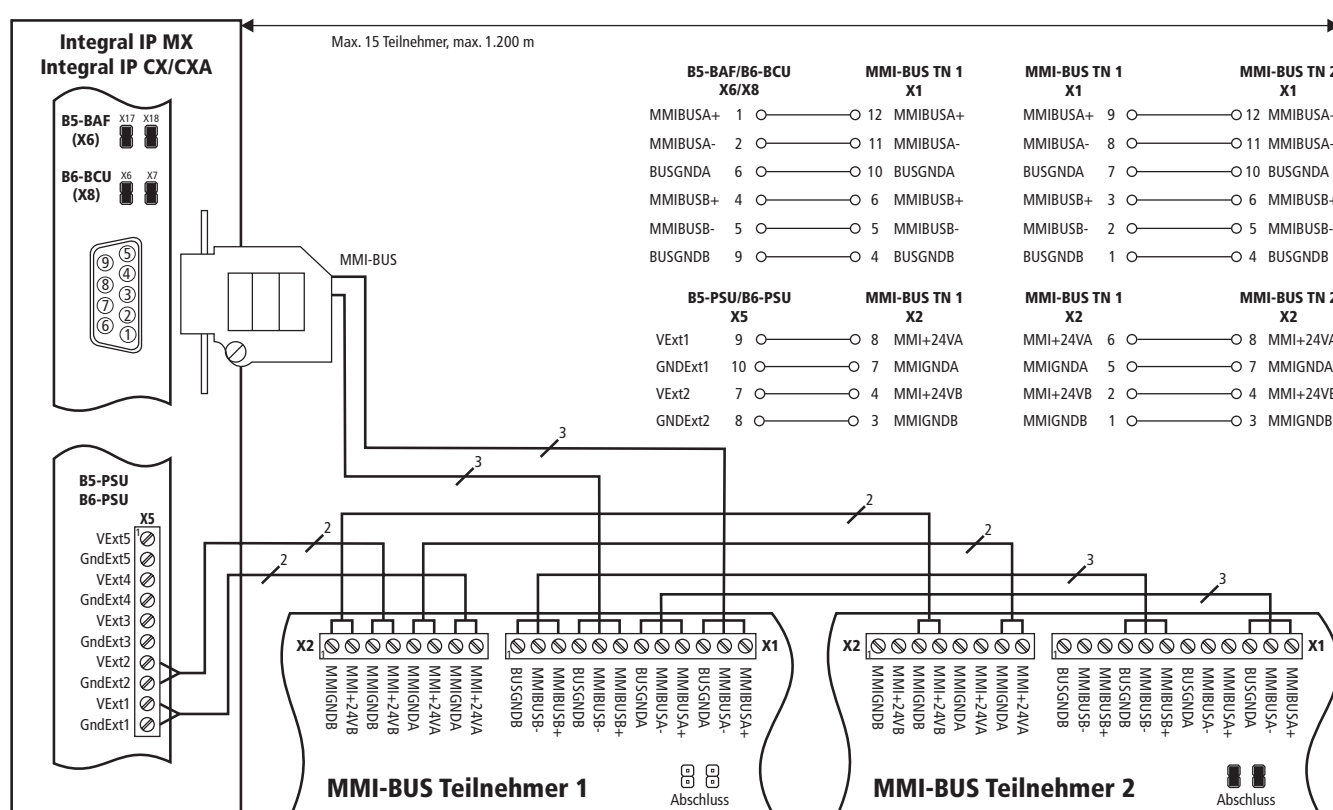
Integral IP MX
Integral IP CX/CXA

B5-BAF (X6) X17 X18
B6-BCU (X8) X6 X7

9 8 7 6 5 4 3 2 1

Max. 15 Teilnehmer, max. 1.200 m

MMI-BUS

| B5-BAF/B6-BCU X6/X8 | | MMI-BUS TN 1 X1 | | MMI-BUS TN 1 X1 | | MMI-BUS TN 2 X1 |
|---|---|---|---|---|---|---|
| MMIBUSA+ | 1 | 12 MMIBUSA+ | MMIBUSA+ | 9 | | 12 MMIBUSA- |
| MMIBUSA- | 2 | 11 MMIBUSA- | MMIBUSA- | 8 | | 11 MMIBUSA- |
| BUSGNDA | 6 | 10 BUSGNDA | BUSGNDA | 7 | | 10 BUSGNDA |
| MMIBUSB+ | 4 | 6 MMIBUSB+ | MMIBUSB+ | 3 | | 6 MMIBUSB+ |
| MMIBUSB- | 5 | 5 MMIBUSB- | MMIBUSB- | 2 | | 5 MMIBUSB- |
| BUSGNDB | 9 | 4 BUSGNDB | BUSGNDB | 1 | | 4 BUSGNDB |

| B5-PSU/B6-PSU X5 | | MMI-BUS TN 1 X2 | | MMI-BUS TN 1 X2 | | MMI-BUS TN 2 X2 |
|---|---|---|---|---|---|---|
| VExt1 | 9 | 8 MMI+24VA | MMI+24VA | 6 | | 8 MMI+24VA |
| GNDExt1 | 10 | 7 MMIGNDA | MMIGNDA | 5 | | 7 MMIGNDA |
| VExt2 | 7 | 4 MMI+24VB | MMI+24VB | 2 | | 4 MMI+24VB |
| GNDExt2 | 8 | 3 MMIGNDB | MMIGNDB | 1 | | 3 MMIGNDB |

3 3 2 2 2 2 3 3

B5-PSU
B6-PSU
X5
1
VExt5
GndExt5
VExt4
GndExt4
VExt3
GndExt3
VExt2
GndExt2
VExt1
GndExt1

X2 1
MMIGNDB MMI+24VB MMIGNDB MMI+24VB MMIGNDA MMI+24VA MMIGNDA MMI+24VA
1
BUSGNDB MMIBUSB- MMIBUSB+ BUSGNDB MMIBUSB- MMIBUSB+ BUSGNDA MMIBUSA- MMIBUSA+ BUSGNDA MMIBUSA- MMIBUSA+
X1

MMI-BUS Teilnehmer 1
Abschluss

X2 1
MMIGNDB MMI+24VB MMIGNDB MMI+24VB MMIGNDA MMI+24VA MMIGNDA MMI+24VA
1
BUSGNDB MMIBUSB- MMIBUSB+ BUSGNDB MMIBUSB- MMIBUSB+ BUSGNDA MMIBUSA- MMIBUSA+ BUSGNDA MMIBUSA- MMIBUSA+
X1

MMI-BUS Teilnehmer 2
Abschluss